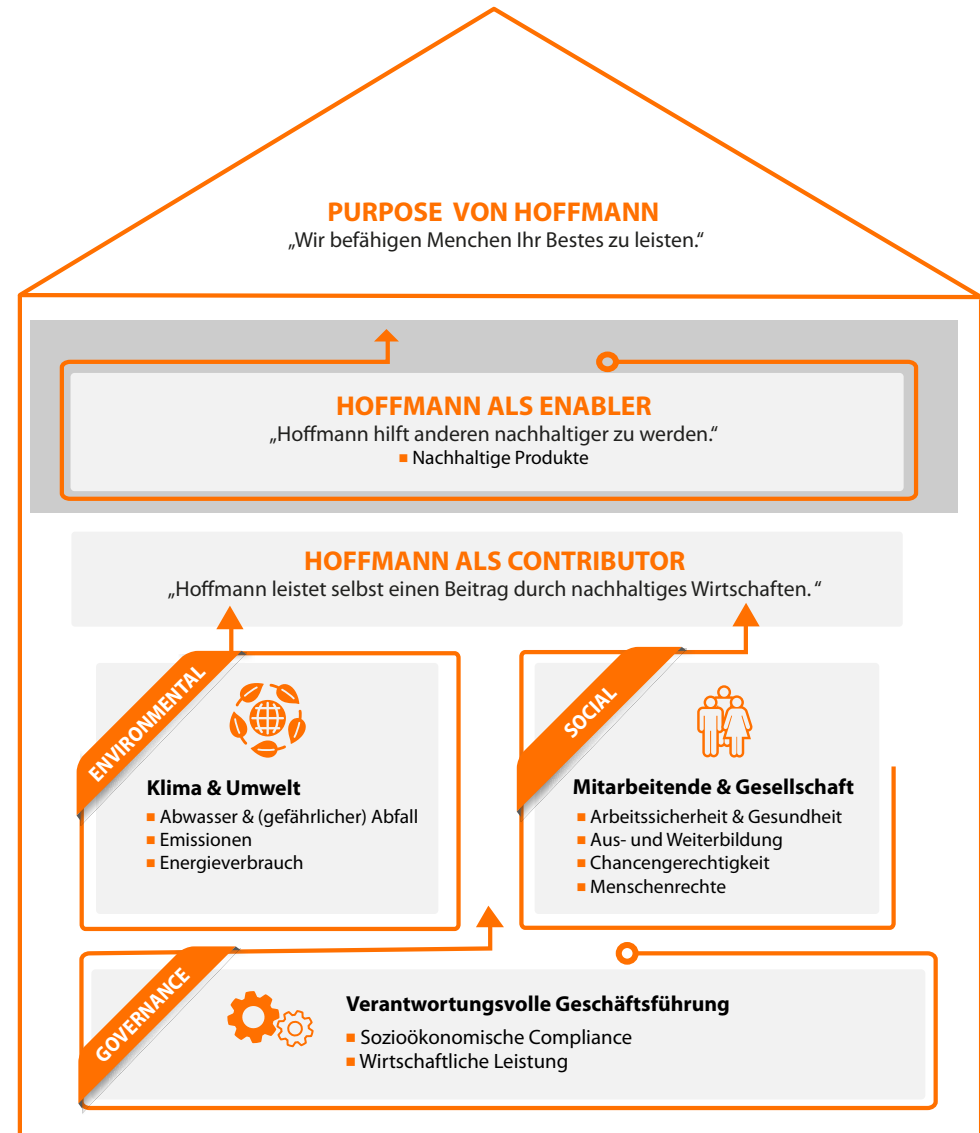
PURPOSE VON HOFFMANN
„Wir befähigen Menchen Ihr Bestes zu leisten."

HOFFMANN ALS ENABLER
„Hoffmann hilft anderen nachhaltiger zu werden."
■ Nachhaltige Produkte

HOFFMANN ALS CONTRIBUTOR
„Hoffmann leistet selbst einen Beitrag durch nachhaltiges Wirtschaften. "

ENVIRONMENTAL

Klima & Umwelt
■ Abwasser & (gefährlicher) Abfall
■ Emissionen
■ Energieverbrauch

SOCIAL

Mitarbeitende & Gesellschaft
■ Arbeitssicherheit & Gesundheit
■ Aus- und Weiterbildung
■ Chancengerechtigkeit
■ Menschenrechte

GOVERNANCE

Verantwortungsvolle Geschäftsführung
■ Sozioökonomische Compliance
■ Wirtschaftliche Leistung